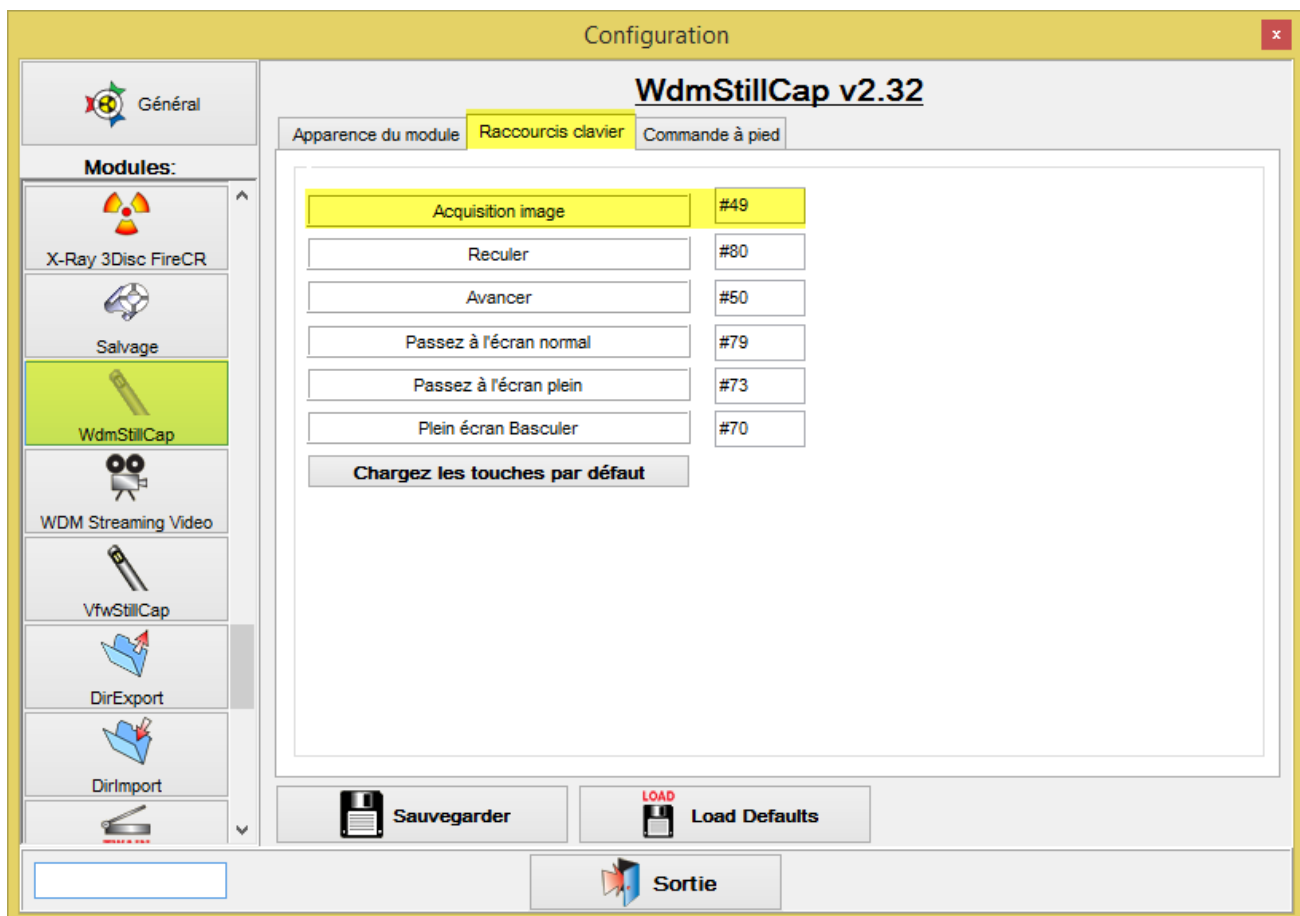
Configuration
x

Général

Modules:

X-Ray 3Disc FireCR

Salvage

WdmStillCap

WDM Streaming Video

VfwStillCap

DirExport

DirImport

WdmStillCap v2.32

Apparence du module
Raccourcis clavier
Commande à pied

| Acquisition image | #49 |
|---|---|
| Reculer | #80 |
| Avancer | #50 |
| Passez à l'écran normal | #79 |
| Passez à l'écran plein | #73 |
| Plein écran Basculer | #70 |

Chargez les touches par défaut

Sauvegarder
LOAD
Load Defaults

Sortie